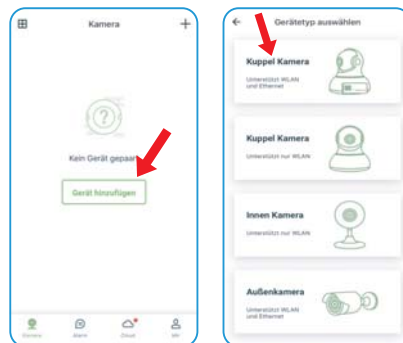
Kamera

Kein Gerät gepaar

Gerät hinzufügen

Kamera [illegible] Cloud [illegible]

Gerätetyp auswählen

Kuppel Kamera
Unterstützt WLAN und Ethernet

Kuppel Kamera
Unterstützt nur WLAN

Innen Kamera
Unterstützt nur WLAN

Außenkamera
Unterstützt WLAN und Ethernet